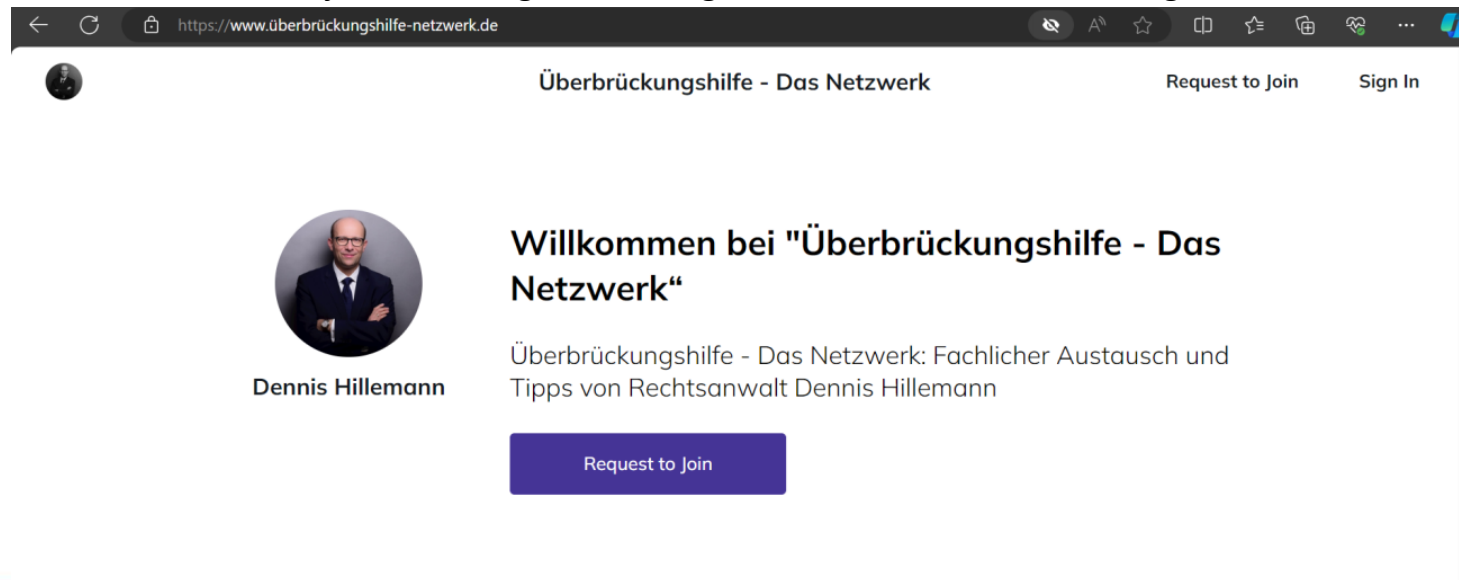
https://www.überbrückungshilfe-netzwerk.de

Überbrückungshilfe - Das Netzwerk

Request to Join

Sign In

Willkommen bei "Überbrückungshilfe - Das Netzwerk“

Überbrückungshilfe - Das Netzwerk: Fachlicher Austausch und Tipps von Rechtsanwalt Dennis Hillemann

Dennis Hillemann

Request to Join